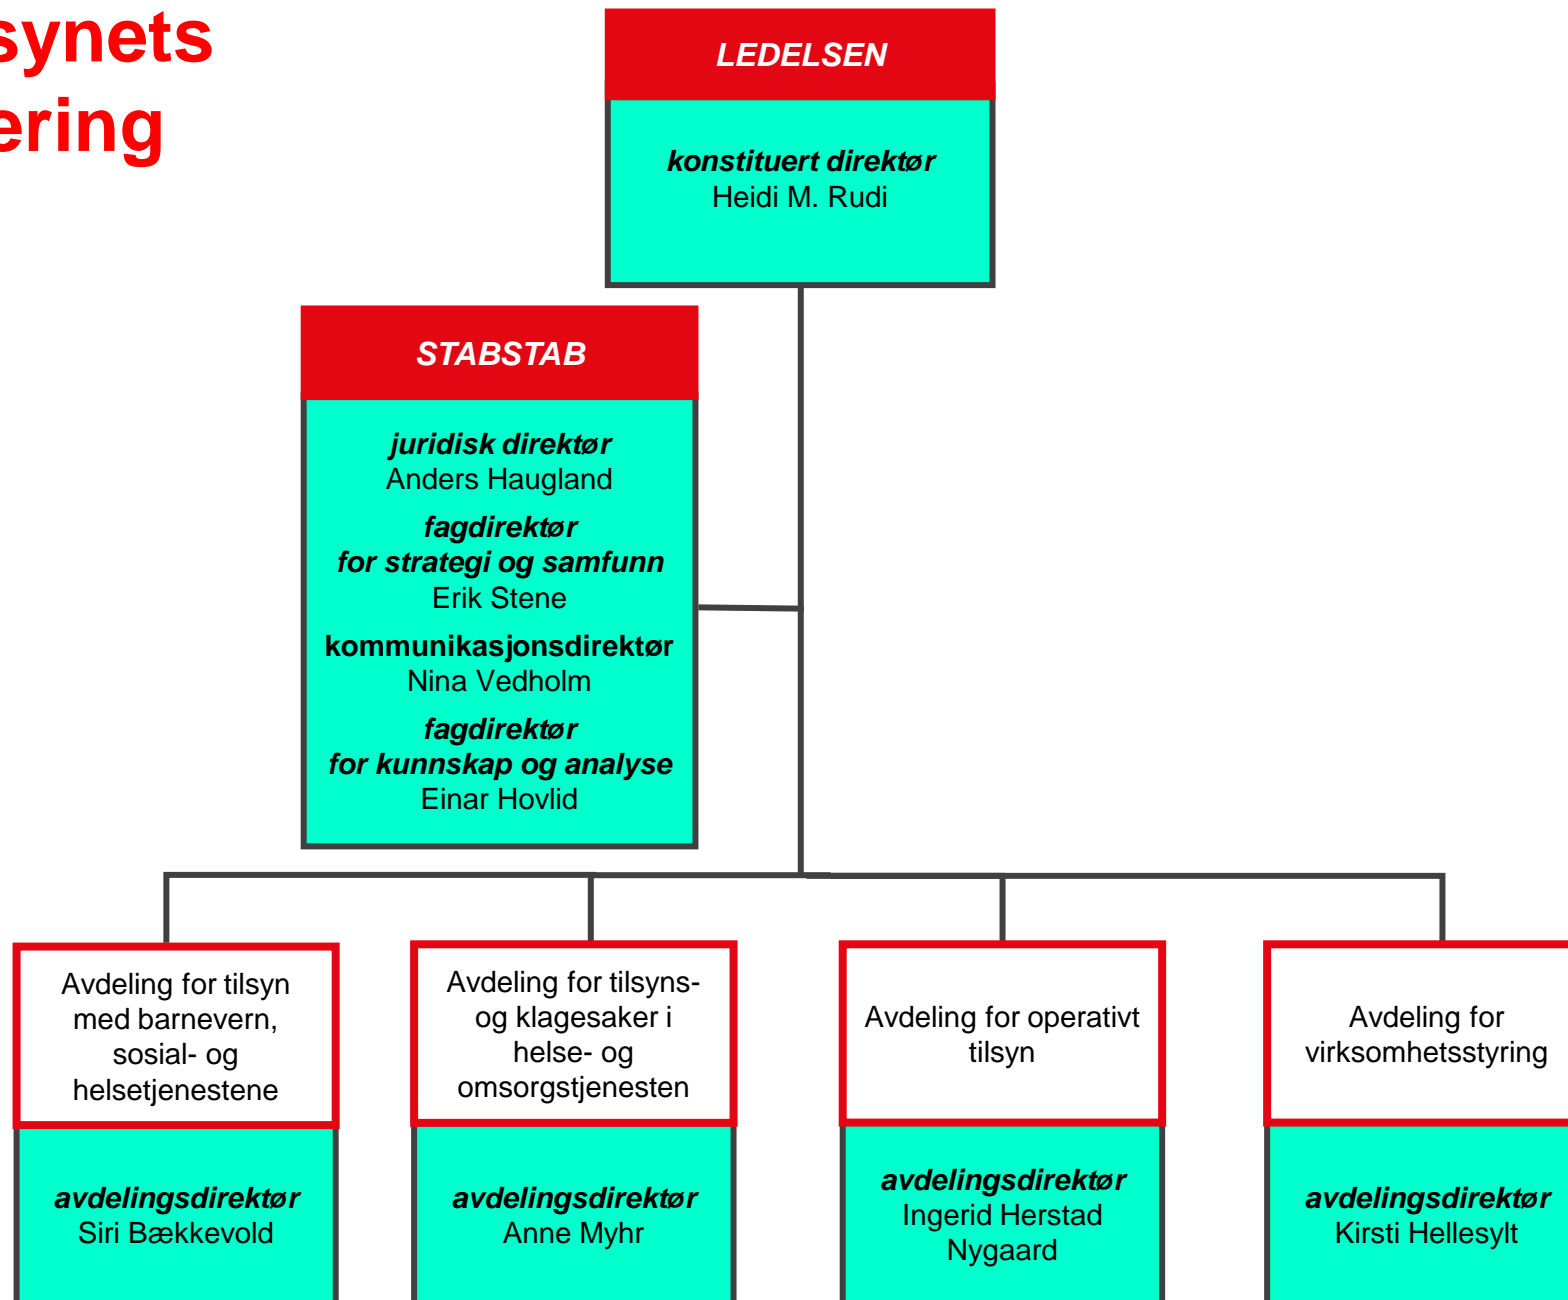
synets
ering

LEDELSEN

konstituert direktør
Heidi M. Rudi

STABSTAB

juridisk direktør
Anders Haugland

fagdirektør
for strategi og samfunn
Erik Stene

kommunikasjonsdirektør
Nina Vedholm

fagdirektør
for kunnskap og analyse
Einar Hovlid

Avdeling for tilsyn med barnevern, sosial- og helsetjenestene

avdelingsdirektør
Siri Bækkevold

Avdeling for tilsyns- og klagesaker i helse- og omsorgstjenesten

avdelingsdirektør
Anne Myhr

Avdeling for operativt tilsyn

avdelingsdirektør
Ingerid Herstad Nygaard

Avdeling for virksomhetsstyring

avdelingsdirektør
Kirsti Hellesylt